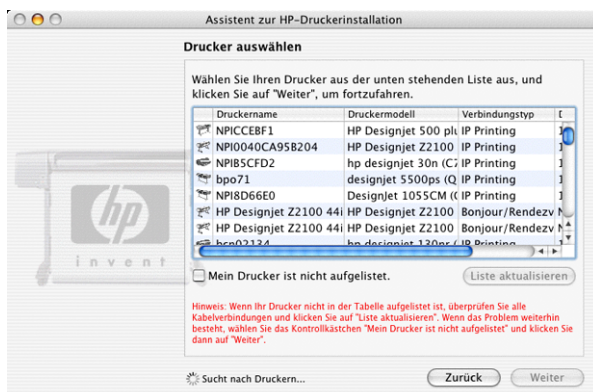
Assistent zur HP-Druckerinstallation

Drucker auswählen

Wählen Sie Ihren Drucker aus der unten stehenden Liste aus, und klicken Sie auf "Weiter", um fortzufahren.

| Druckername | Druckermodell | Verbindungstyp | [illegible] |
|---|---|---|---|
| NPICCEBF1 | HP Designjet 500 plu | IP Printing | 1 |
| NPI0040CA95B204 | HP Designjet Z2100 | IP Printing | 1 |
| NPIB5CFD2 | hp designjet 30n (C7 | IP Printing | 1 |
| bpo71 | designjet 5500ps (Q | IP Printing | 1 |
| NPI8D66E0 | DesignJet 1055CM (C | IP Printing | 1 |
| HP Designjet Z2100 44i | HP Designjet Z2100 | Bonjour/Rendezv | N |
| HP Designjet Z2100 44i | HP Designjet Z2100 | Bonjour/Rendezv | N |
| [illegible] | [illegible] | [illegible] | |

invent

Mein Drucker ist nicht aufgelistet.

Liste aktualisieren

Hinweis: Wenn Ihr Drucker nicht in der Tabelle aufgelistet ist, überprüfen Sie alle Kabelverbindungen und klicken Sie auf "Liste aktualisieren". Wenn das Problem weiterhin besteht, wählen Sie das Kontrollkästchen "Mein Drucker ist nicht aufgelistet" und klicken Sie dann auf "Weiter".

Sucht nach Druckern...

Zurück

Weiter